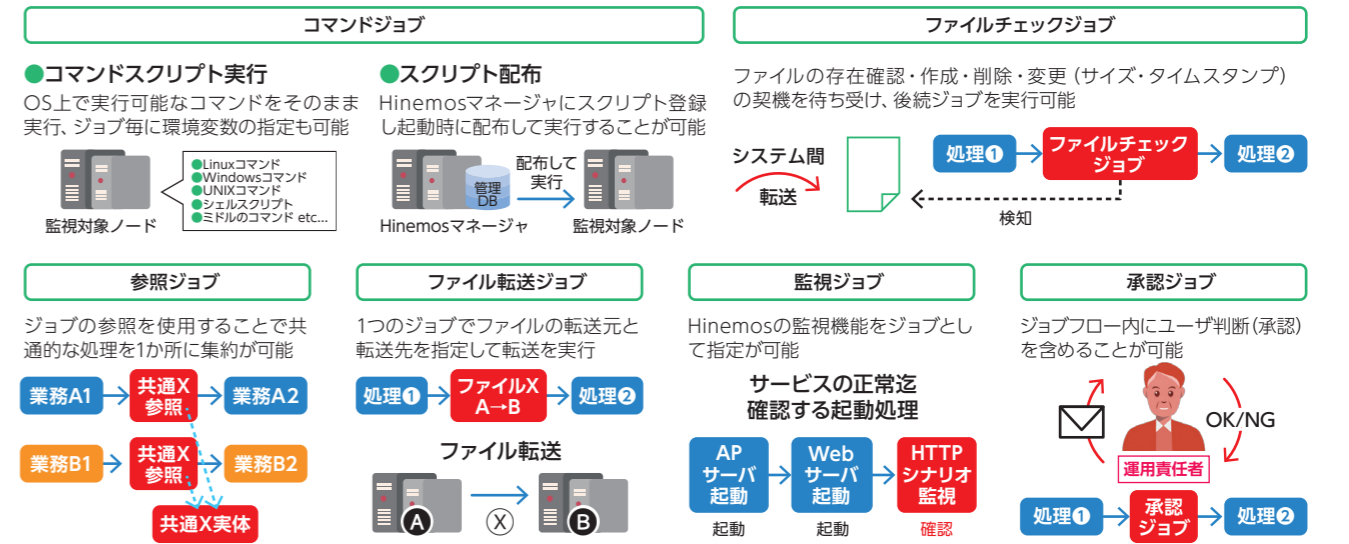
コマンドジョブ

●コマンドスクリプト実行
OS上で実行可能なコマンドをそのまま実行、ジョブ毎に環境変数の指定も可能

●Linuxコマンド
●Windowsコマンド
●UNIXコマンド
●シェルスクリプト
●ミドルのコマンド etc...

監視対象ノード

●スクリプト配布
Hinemosマネージャにスクリプト登録し起動時に配布して実行することが可能

管理DB
配布して実行
Hinemosマネージャ
監視対象ノード

ファイルチェックジョブ

ファイルの存在確認・作成・削除・変更（サイズ・タイムスタンプ）の契機を待ち受け、後続ジョブを実行可能

システム間
転送
処理❶
ファイルチェックジョブ
処理❷
検知

参照ジョブ

ジョブの参照を使用することで共通的な処理を1か所に集約が可能

業務A1
共通X参照
業務A2
業務B1
共通X参照
業務B2
共通X実体

ファイル転送ジョブ

1つのジョブでファイルの転送元と転送先を指定して転送を実行

処理❶
ファイルX A→B
処理❷
ファイル転送
A
X
B

監視ジョブ

Hinemosの監視機能をジョブとして指定が可能

サービスの正常迄確認する起動処理

APサーバ起動
Webサーバ起動
HTTPシナリオ監視
起動
起動
確認

承認ジョブ

ジョブフロー内にユーザ判断（承認）を含めることが可能

OK/NG
運用責任者
処理❶
承認ジョブ
処理❷